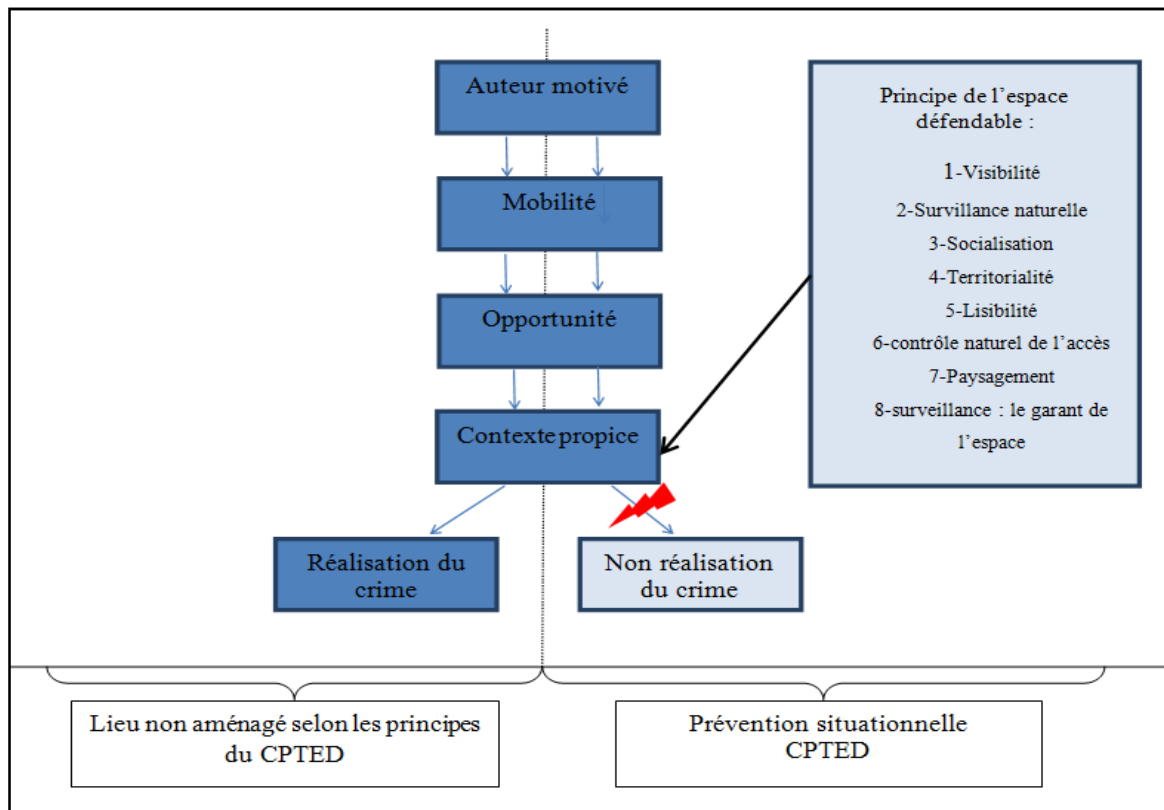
Auteur motivé

Mobilité

Opportunité

Contexte propice

Principe de l'espace défendable :

1-Visibilité

2-Survillance naturelle

3-Socialisation

4-Territorialité

5-Lisibilité

6-contrôle naturel de l'accès

7-Paysagement

8-surveillance : le garant de l'espace

Réalisation du crime

Non réalisation du crime

Lieu non aménagé selon les principes du CPTED

Prévention situationnelle CPTED